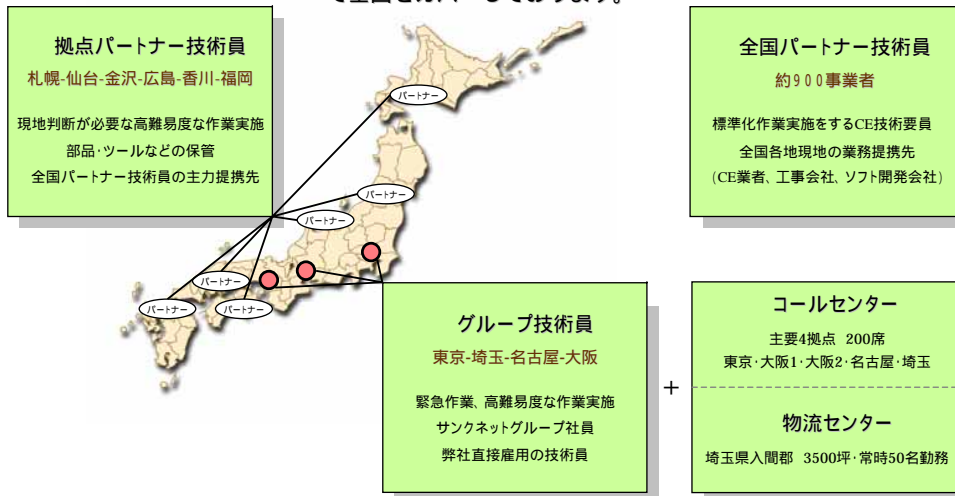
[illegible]

拠点パートナー技術員
札幌-仙台-金沢-広島-香川-福岡

現地判断が必要な高難易度な作業実施
部品・ツールなどの保管
全国パートナー技術員の主力提携先

パートナー
パートナー
パートナー
パートナー
パートナー
パートナー

全国パートナー技術員
約900事業者

標準化作業実施をするCE技術要員
全国各地現地の業務提携先
(CE業者、工事会社、ソフト開発会社)

グループ技術員
東京-埼玉-名古屋-大阪

緊急作業、高難易度な作業実施
サンクネットグループ社員
弊社直接雇用の技術員

+

コールセンター
主要4拠点 200席
東京・大阪1・大阪2・名古屋・埼玉

物流センター
埼玉県入間郡 3500坪・常時50名勤務